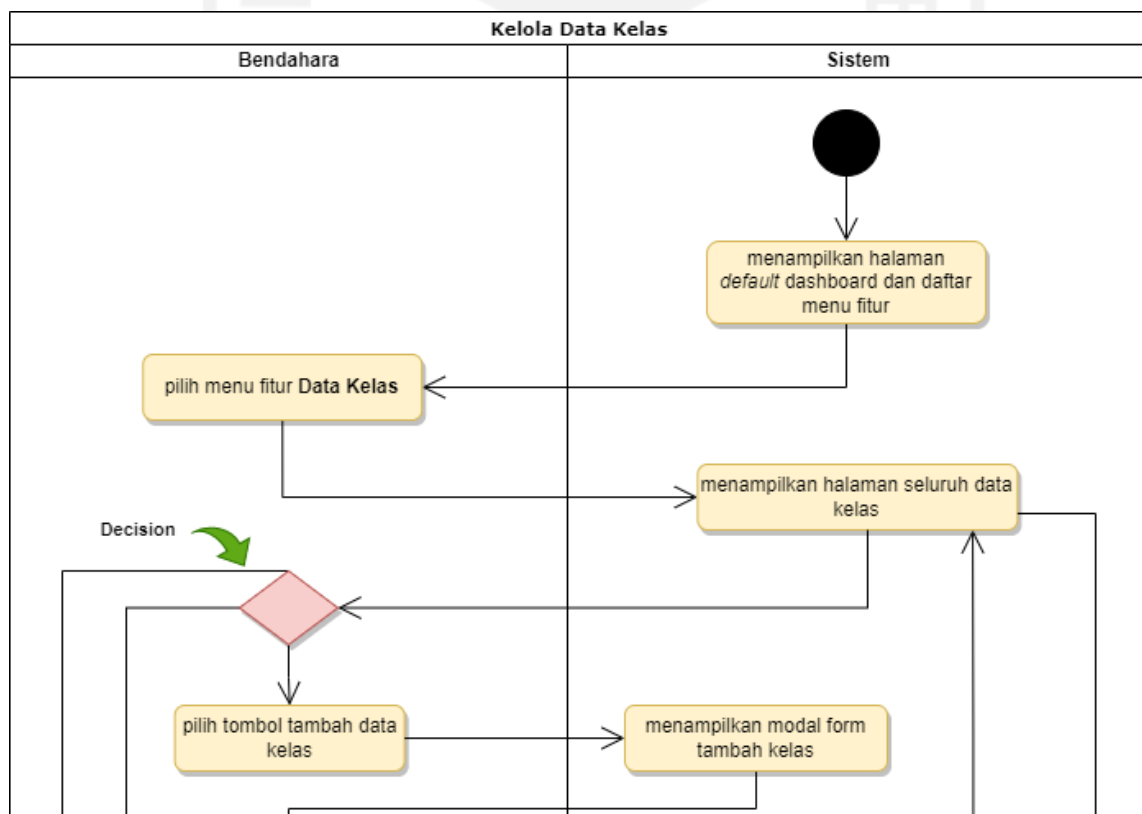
Kelola Data Kelas

Bendahara

Sistem

menampilkan halaman *default* dashboard dan daftar menu fitur

pilih menu fitur **Data Kelas**

menampilkan halaman seluruh data kelas

Decision

pilih tombol tambah data kelas

menampilkan modal form tambah kelas